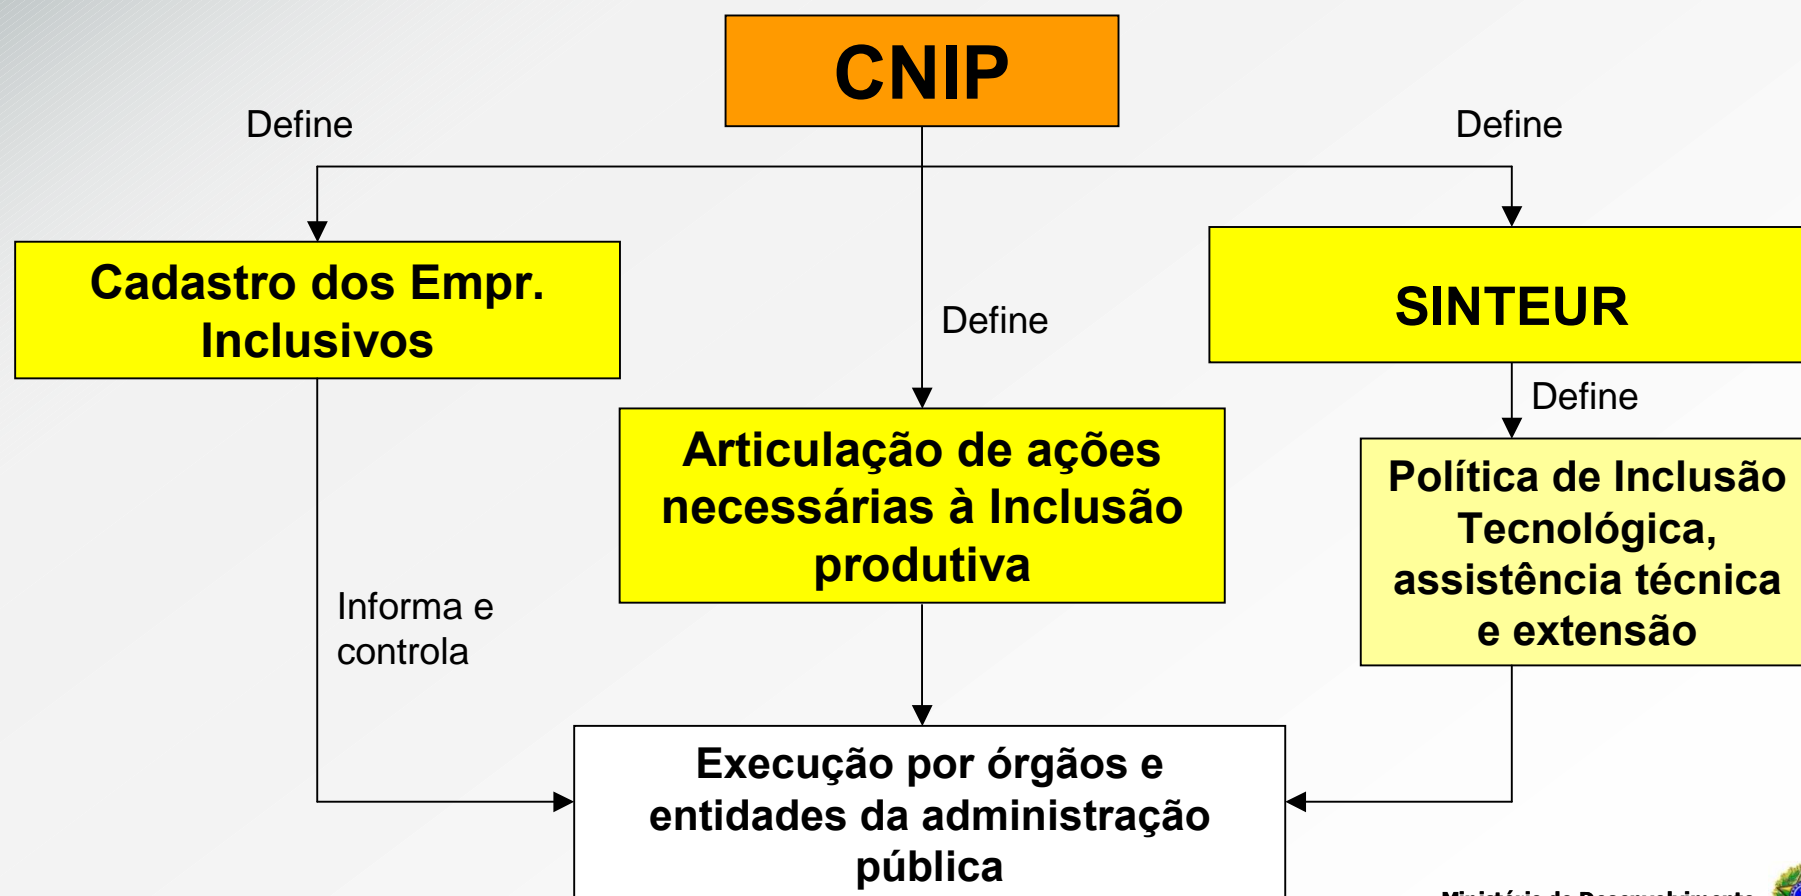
CNIP

Define

Define

Cadastro dos Empr. Inclusivos

Define

SINTEUR

Define

Articulação de ações necessárias à Inclusão produtiva

Política de Inclusão Tecnológica, assistência técnica e extensão

Informa e controla

Execução por órgãos e entidades da administração pública

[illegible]